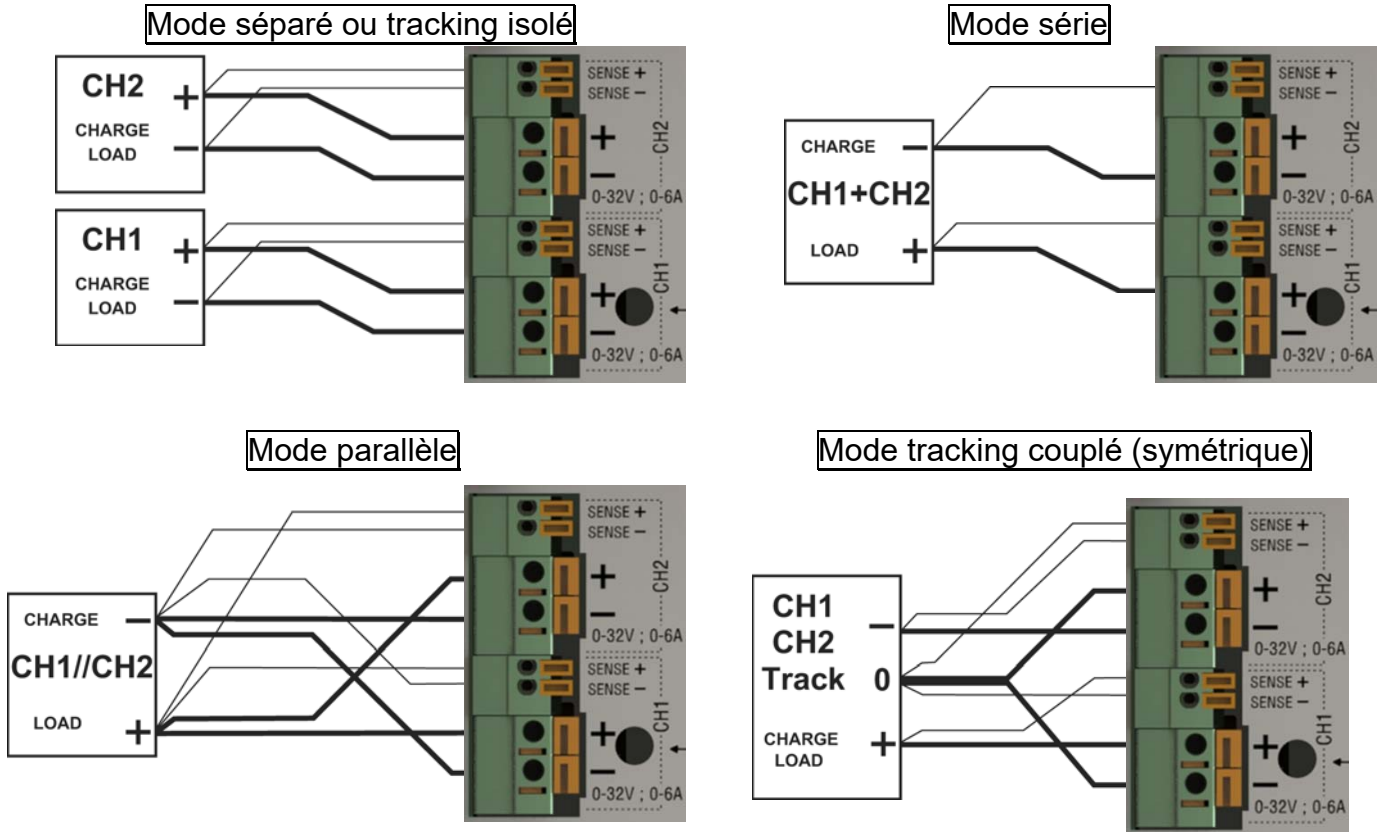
Mode séparé ou tracking isolé

CH2 +
CHARGE
LOAD −

CH1 +
CHARGE
LOAD −

SENSE +
SENSE −
+
−
CH2
0-32V ; 0-6A
SENSE +
SENSE −
+
−
CH1
0-32V ; 0-6A

Mode série

CHARGE −
CH1+CH2
LOAD +

SENSE +
SENSE −
+
−
CH2
0-32V ; 0-6A
SENSE +
SENSE −
+
−
CH1
0-32V ; 0-6A

Mode parallèle

CHARGE −
CH1//CH2
LOAD +

SENSE +
SENSE −
+
−
CH2
0-32V ; 0-6A
SENSE +
SENSE −
+
−
CH1
0-32V ; 0-6A

Mode tracking couplé (symétrique)

CH1
CH2
Track
−
0
+
CHARGE
LOAD

SENSE +
SENSE −
+
−
CH2
0-32V ; 0-6A
SENSE +
SENSE −
+
−
CH1
0-32V ; 0-6A